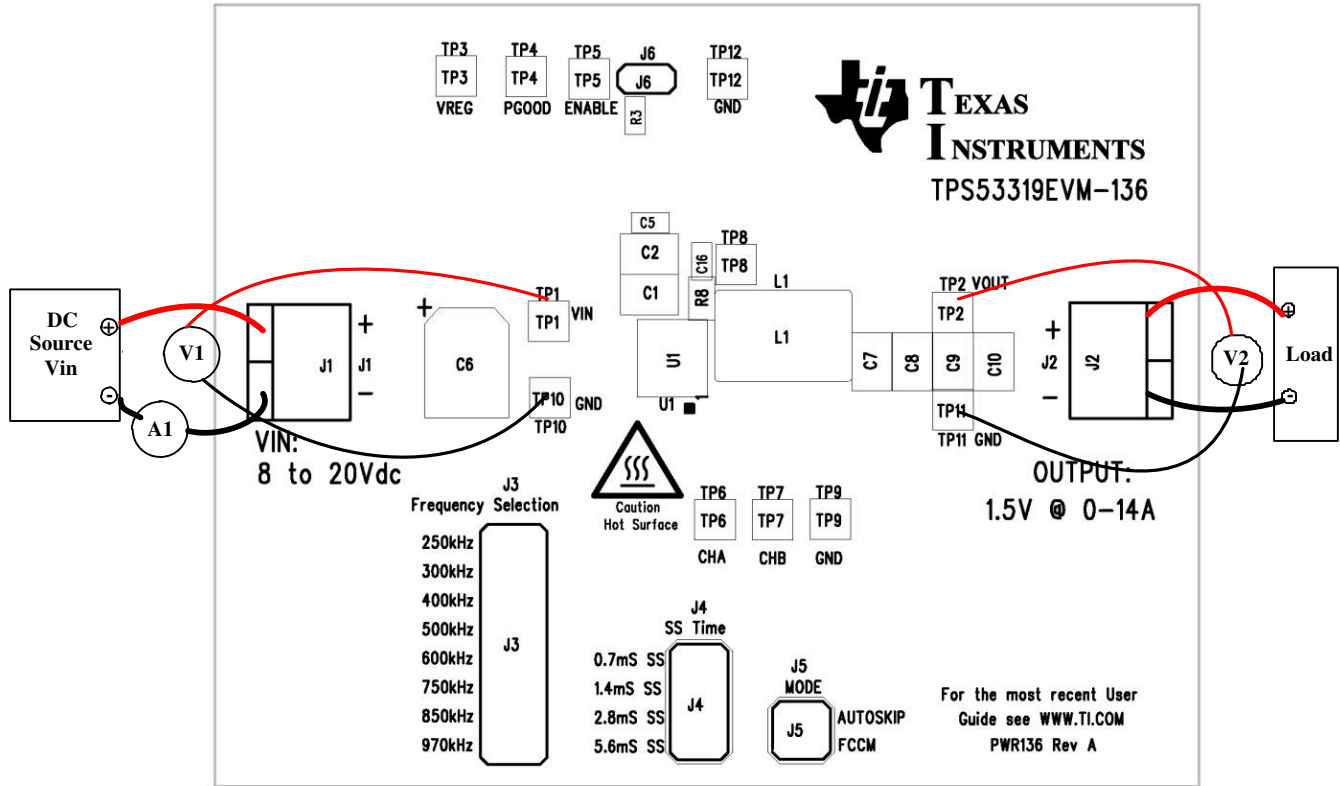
TP3
TP3
VREG

TP4
TP4
PGOOD

TP5
TP5
ENABLE

J6
J6
R3

TP12
TP12
GND

TEXAS INSTRUMENTS

TPS53319EVM-136

DC Source Vin
⊕
⊖

V1

A1

+
J1
J1
−

VIN:
8 to 20Vdc

+
C6

TP1
TP1
VIN

TP10
TP10
GND
TP10

C5
C2
C1
C16
TP8
TP8
R8
U1
U1

L1
L1

C7
C8
C9
C10

TP2 VOUT
TP2

TP11
TP11 GND

+
J2
J2
−

V2

Load
⊕
⊖

OUTPUT:
1.5V @ 0-14A

Caution
Hot Surface

TP6
TP6
CHA

TP7
TP7
CHB

TP9
TP9
GND

J3
Frequency Selection
250kHz
300kHz
400kHz
500kHz
600kHz
750kHz
850kHz
970kHz
J3

J4
SS Time
0.7mS SS
1.4mS SS
2.8mS SS
5.6mS SS
J4

J5
MODE
J5
AUTOSKIP
FCCM

For the most recent User Guide see WWW.TI.COM
PWR136 Rev A